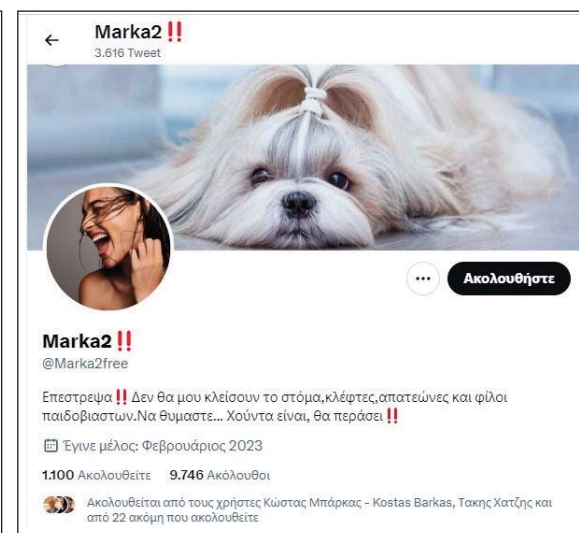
←
Marka2‼️
3.616 Tweet

···
Ακολουθήστε

Marka2‼️
@Marka2free

Επεστρεψα‼️ Δεν θα μου κλείσουν το στόμα,κλέφτες,απατεώνες και φίλοι παιδοβιαστων.Να θυμαστε... Χούντα είναι, θα περάσει‼️

Έγινε μέλος: Φεβρουάριος 2023

1.100 Ακολουθείτε 9.746 Ακόλουθοι

Ακολουθείται από τους χρήστες Κώστας Μπάρκας - Kostas Barkas, Τακης Χατζης και από 22 ακόμη που ακολουθείτε